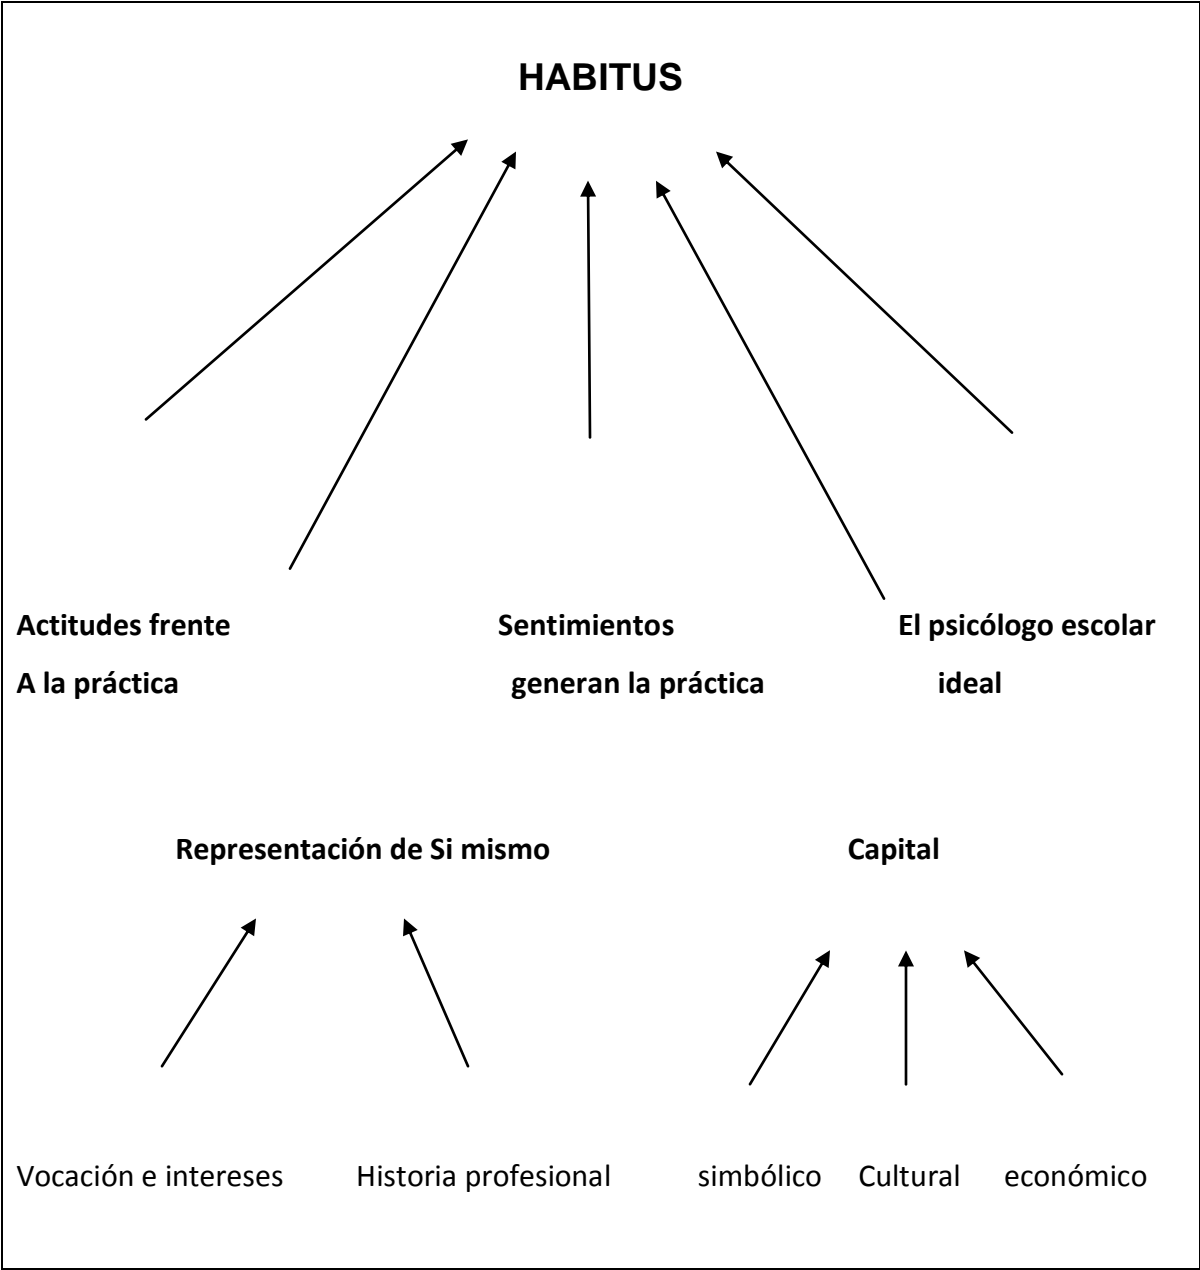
HABITUS

Actitudes frente A la práctica

Sentimientos generan la práctica

El psicólogo escolar ideal

Representación de Si mismo

Capital

Vocación e intereses

Historia profesional

simbólico

Cultural

económico